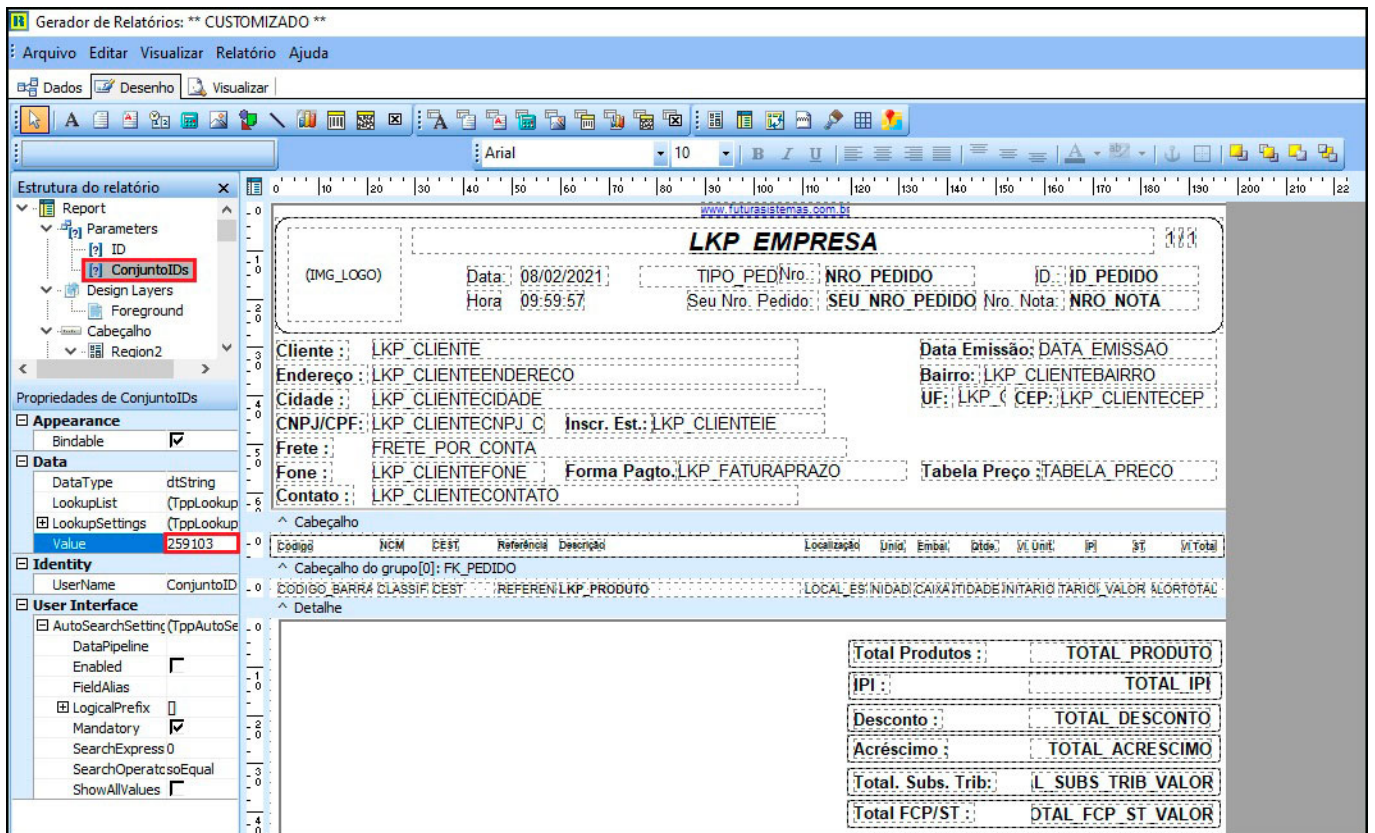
Gerador de Relatórios: ** CUSTOMIZADO **

Arquivo Editar Visualizar Relatório Ajuda

Dados Desenho Visualizar

Arial 10

Estrutura do relatório

Report
Parameters
ID
ConjuntoIDs
Design Layers
Foreground
Cabeçalho
Region2

Propriedades de ConjuntoIDs

Appearance
Bindable
Data
DataType dtString
LookupList (TppLookup
LookupSettings (TppLookup
Value 259103
Identity
UserName ConjuntoID
User Interface
AutoSearchSetting (TppAutoSe
DataPipeline
Enabled
FieldAlias
LogicalPrefix
Mandatory
SearchExpress 0
SearchOperatc soEqual
ShowAllValues

www.futurasistemas.com.br

LKP_EMPRESA

1/1

(IMG_LOGO)

Data: 08/02/2021 TIPO_PED Nro.: NRO_PEDIDO ID: ID_PEDIDO
Hora 09:59:57 Seu Nro. Pedido: SEU_NRO_PEDIDO Nro. Nota: NRO_NOTA

Cliente : LKP_CLIENTE Data Emissão: DATA_EMISSAO
Endereço : LKP_CLIENTEENDERECO Bairro: LKP_CLIENTEBAIRRO
Cidade : LKP_CLIENTECIDADE UF: LKP_( CEP: LKP_CLIENTECEP
CNPJ/CPF: LKP_CLIENTECNPJ_C Inscr. Est.: LKP_CLIENTEIE
Frete : FRETE_POR_CONTA
Fone : LKP_CLIENTEFONE Forma Pagto. LKP_FATURAPRAZO Tabela Preço : TABELA_PRECO
Contato : LKP_CLIENTECONTATO

^ Cabeçalho

Codigo NCM CEST Referência Descrição Localização Unid. Embal. Qtde. Vl. Unit. IPI ST Vl Total

^ Cabeçalho do grupo[0]: FK_PEDIDO

CODIGO_BARRA CLASSIF CEST REFEREN LKP_PRODUTO LOCAL_ES NIDAD CAIXA TIDADE NITARIO TARIO VALOR ALORTOTAL

^ Detalhe

Total Produtos : TOTAL_PRODUTO
IPI : TOTAL_IPI
Desconto : TOTAL_DESCONTO
Acréscimo : TOTAL_ACRESCIMO
Total. Subs. Trib: L_SUBS_TRIB_VALOR
Total FCP/ST : OTAL_FCP_ST_VALOR